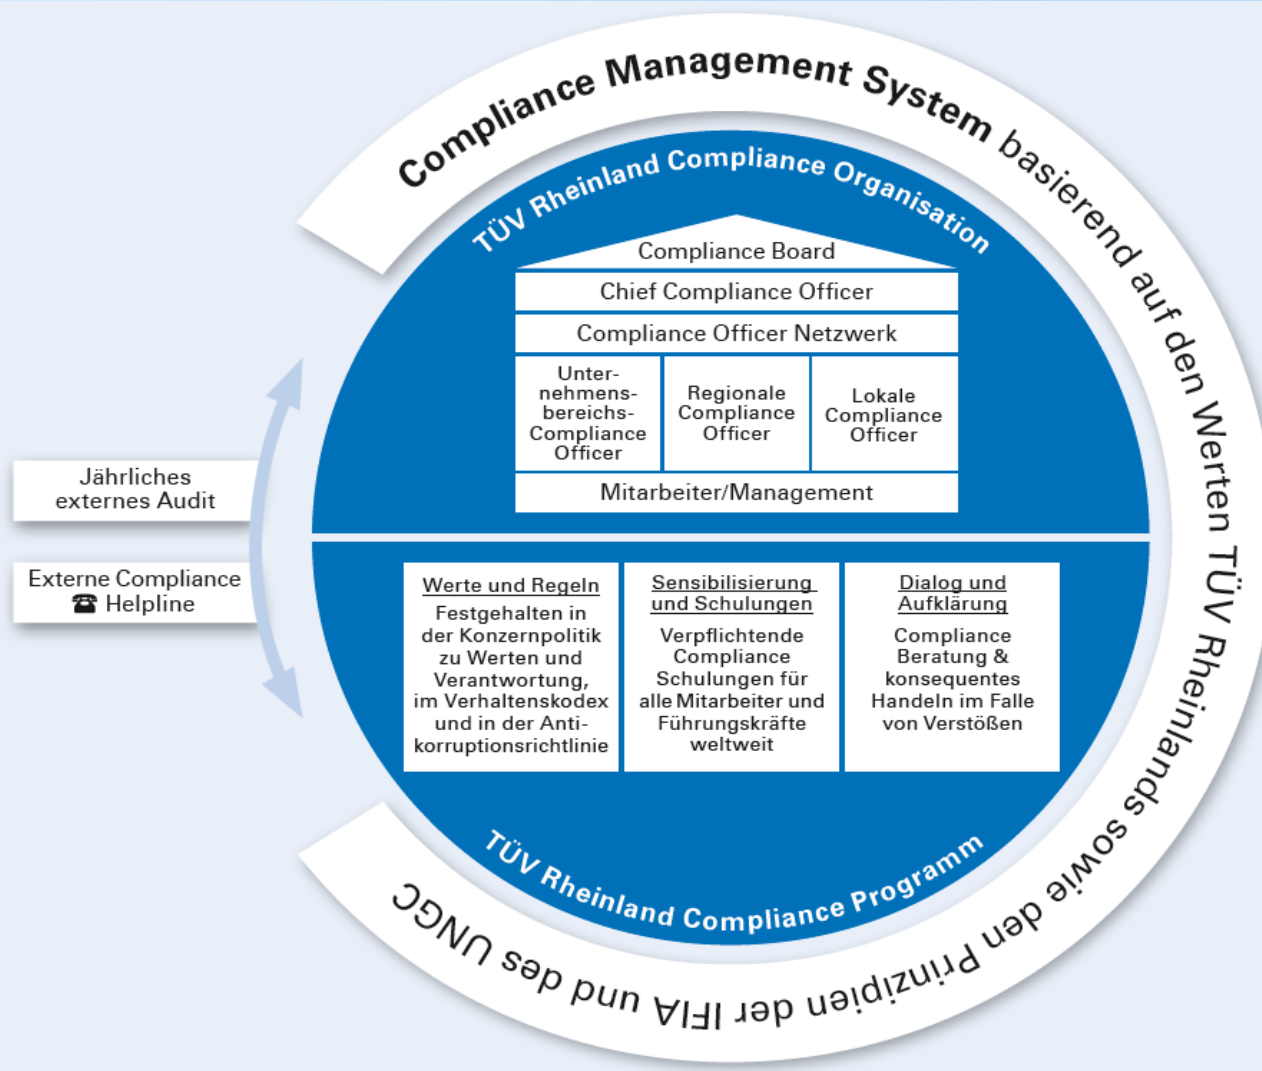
Compliance Management System basierend auf den Werten TÜV Rheinlands sowie den Prinzipien der IFIA und des UNGC

TÜV Rheinland Compliance Organisation

Compliance Board

Chief Compliance Officer

Compliance Officer Netzwerk

| Unternehmensbereichs-Compliance Officer | Regionale Compliance Officer | Lokale Compliance Officer |
|---|---|---|

Mitarbeiter/Management

Jährliches externes Audit

Externe Compliance ☎ Helpline

| Werte und Regeln | Sensibilisierung und Schulungen | Dialog und Aufklärung |
|---|---|---|
| Festgehalten in der Konzernpolitik zu Werten und Verantwortung, im Verhaltenskodex und in der Antikorruptionsrichtlinie | Verpflichtende Compliance Schulungen für alle Mitarbeiter und Führungskräfte weltweit | Compliance Beratung & konsequentes Handeln im Falle von Verstößen |

TÜV Rheinland Compliance Programm